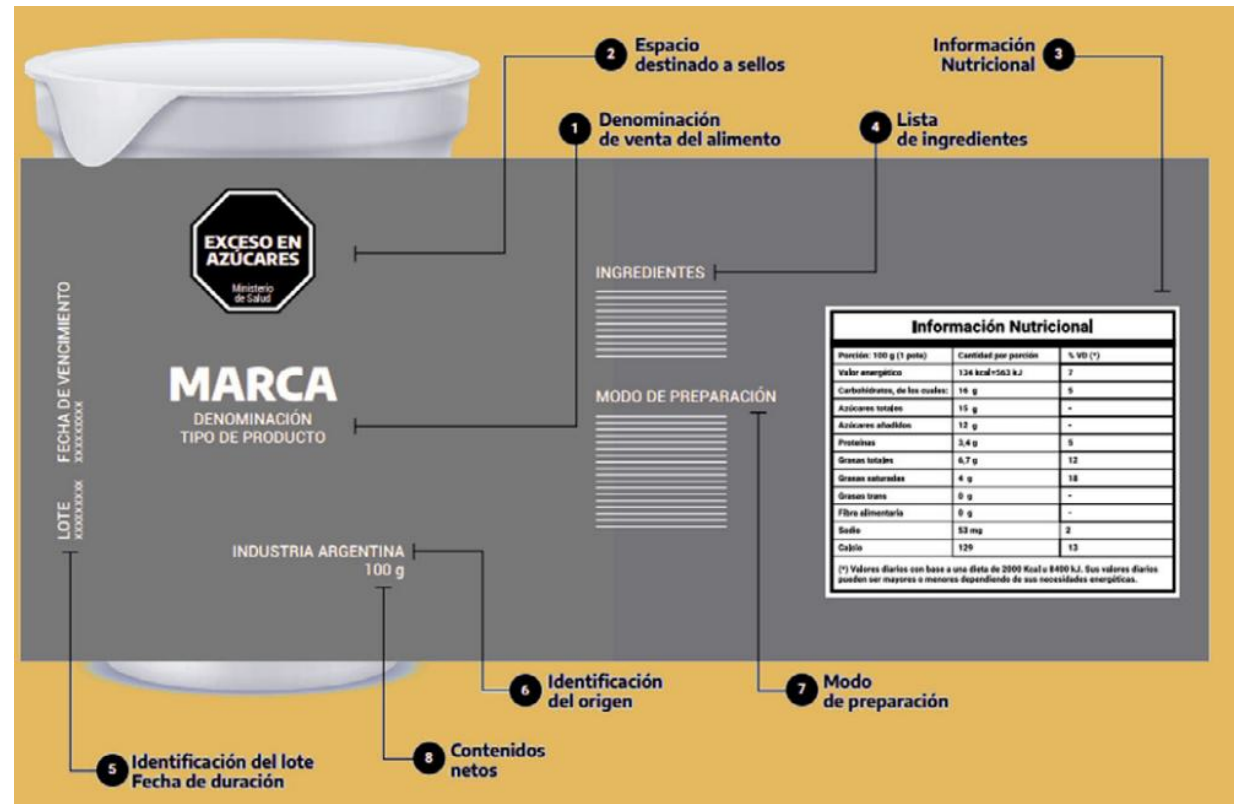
2 Espacio destinado a sellos

Información Nutricional 3

1 Denominación de venta del alimento

4 Lista de ingredientes

EXCESO EN AZÚCARES
Ministerio de Salud

FECHA DE VENCIMIENTO
XXXXXXXXX

LOTE
XXXXXXXXX

MARCA
DENOMINACIÓN
TIPO DE PRODUCTO

INGREDIENTES

MODO DE PREPARACIÓN

INDUSTRIA ARGENTINA
100 g

Información Nutricional

| Porción: 100 g (1 pote) | Cantidad por porción | % VD (*) |
|---|---|---|
| Valor energético | 134 kcal=563 kJ | 7 |
| Carbohidratos, de los cuales: | 16 g | 5 |
| Azúcares totales | 15 g | - |
| Azúcares añadidos | 12 g | - |
| Proteínas | 3,4 g | 5 |
| Grasas totales | 6,7 g | 12 |
| Grasas saturadas | 4 g | 18 |
| Grasas trans | 0 g | - |
| Fibra alimentaria | 0 g | - |
| Sodio | 53 mg | 2 |
| Calcio | 129 | 13 |

(*) Valores diarios con base a una dieta de 2000 Kcal u 8400 kJ. Sus valores diarios pueden ser mayores o menores dependiendo de sus necesidades energéticas.

6 Identificación del origen

7 Modo de preparación

5 Identificación del lote Fecha de duración

8 Contenidos netos